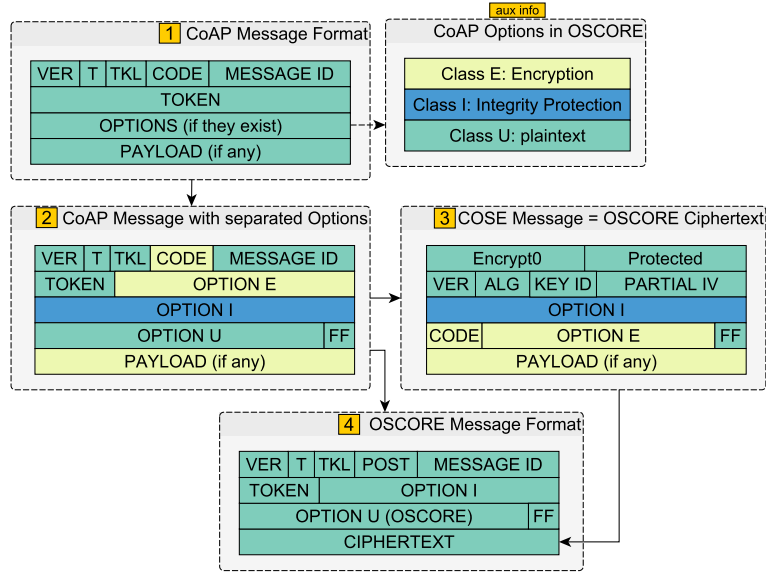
1 CoAP Message Format

| VER | T | TKL | CODE | MESSAGE ID |
|---|---|---|---|---|
| TOKEN | | | | |
| OPTIONS (if they exist) | | | | |
| PAYLOAD (if any) | | | | |

aux info

CoAP Options in OSCORE

Class E: Encryption

Class I: Integrity Protection

Class U: plaintext

2 CoAP Message with separated Options

| VER | T | TKL | CODE | MESSAGE ID |
|---|---|---|---|---|
| TOKEN | OPTION E | | | |
| OPTION I | | | | |
| OPTION U | FF | | | |
| PAYLOAD (if any) | | | | |

3 COSE Message = OSCORE Ciphertext

| Encrypt0 | Protected | | |
|---|---|---|---|
| VER | ALG | KEY ID | PARTIAL IV |
| OPTION I | | | |
| CODE | OPTION E | FF | |
| PAYLOAD (if any) | | | |

4 OSCORE Message Format

| VER | T | TKL | POST | MESSAGE ID |
|---|---|---|---|---|
| TOKEN | OPTION I | | | |
| OPTION U (OSCORE) | FF | | | |
| CIPHERTEXT | | | | |